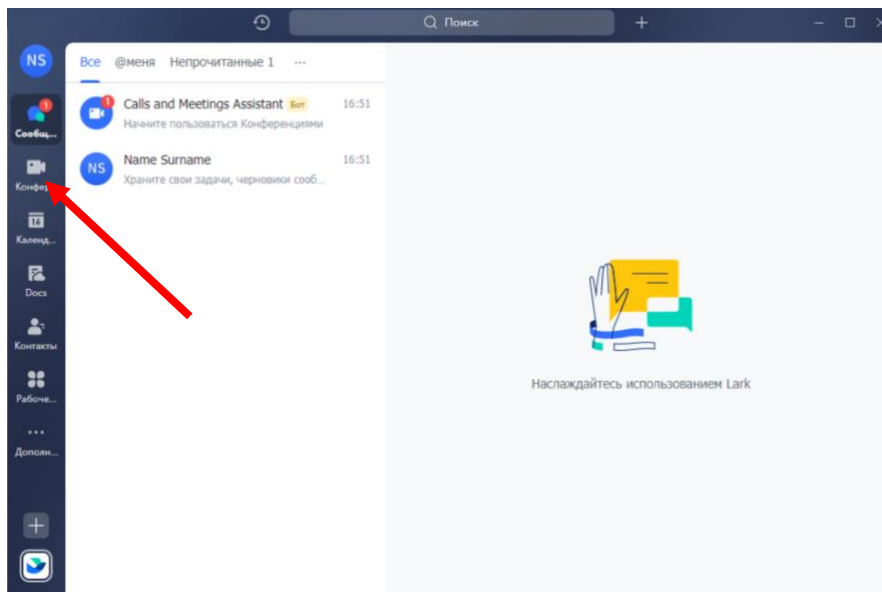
Поиск

NS

1
Сообщ...

Конф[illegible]

16
Календ...

Docs

Контакты

Рабоче...

Дополн...

Все @меня Непрочитанные 1 ···

1
Calls and Meetings Assistant Бот 16:51
Начните пользоваться Конференциями

NS
Name Surname 16:51
Храните свои задачи, черновики сооб...

Наслаждайтесь использованием Lark